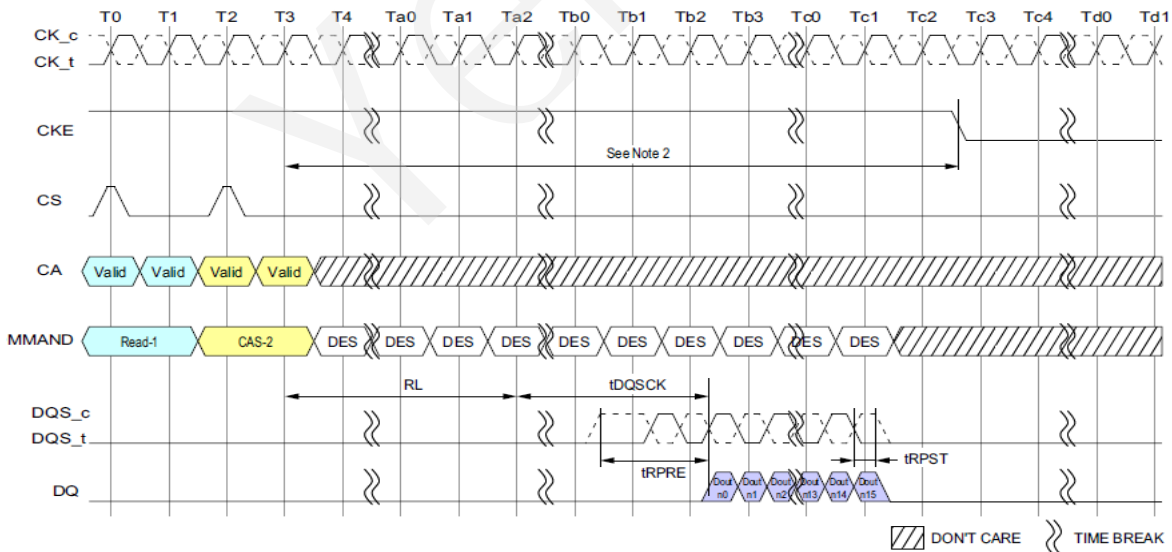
T0 T1 T2 T3 T4 Ta0 Ta1 Ta2 Tb0 Tb1 Tb2 Tb3 Tc0 Tc1 Tc2 Tc3 Tc4 Td0 Td1

CK_c
CK_t

CKE

See Note 2

CS

CA Valid Valid Valid Valid

MMAND Read-1 CAS-2 DES DES DES DES DES DES DES DES DES DES

RL tDQSCK

DQS_c
DQS_t

tRPRE tRPST

DQ Dout n0 Dout n1 Dout n2 Dout n13 Dout n14 Dout n15

DON'T CARE TIME BREAK